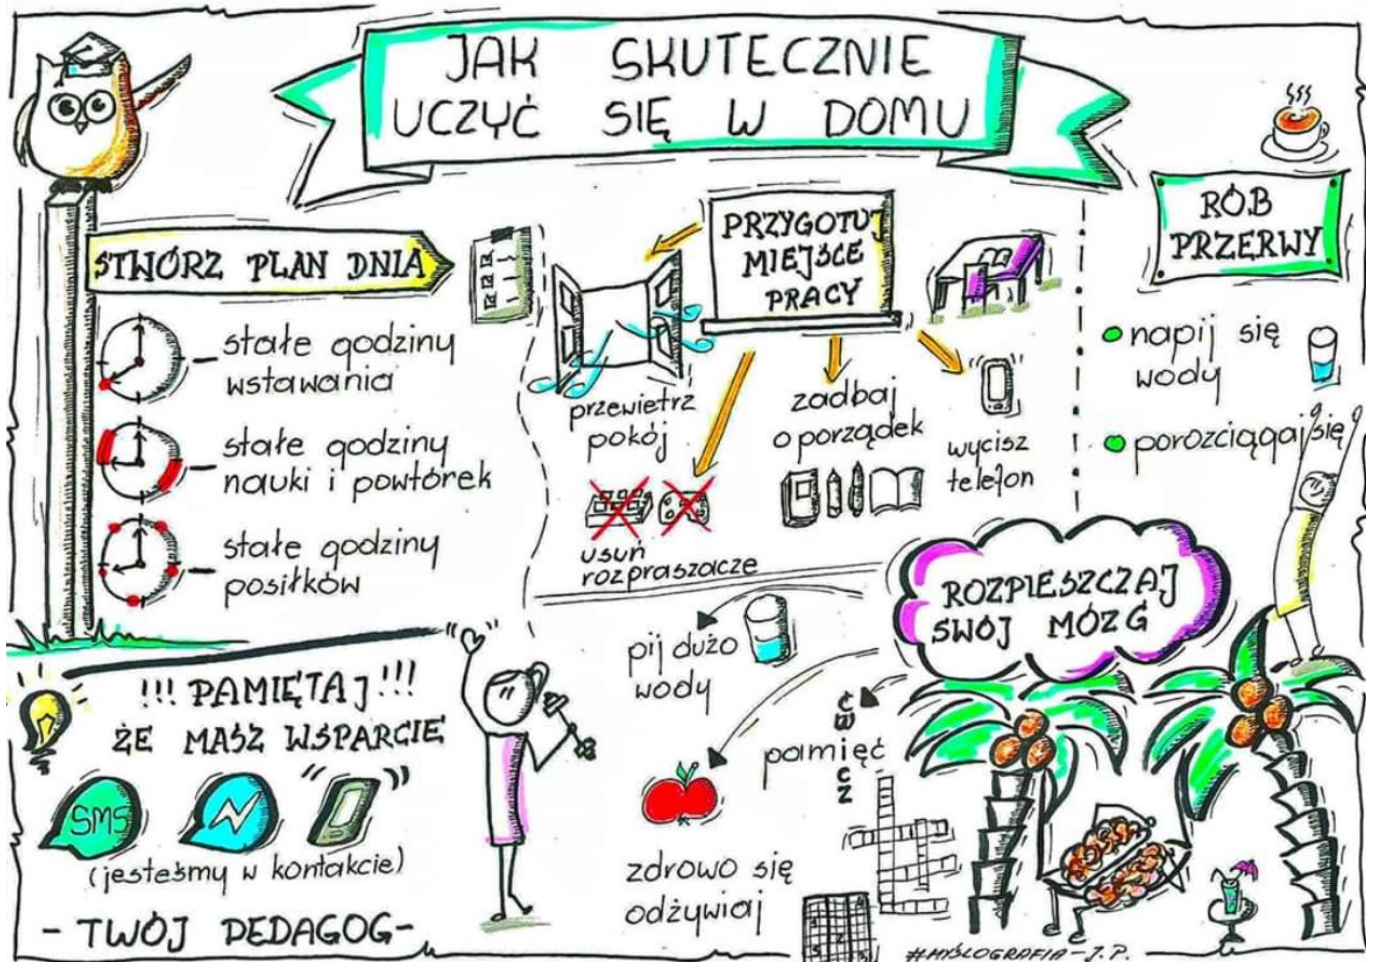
JAK SKUTECZNIE UCZYĆ SIĘ W DOMU

STWÓRZ PLAN DNIA

- stałe godziny wstawania
- stałe godziny nauki i powtórek
- stałe godziny posiłków

PRZYGOTUJ MIEJSCE PRACY

przewietrz pokój

usuń rozpraszacze

zadbaj o porządek

wycisz telefon

RÓB PRZERWY

napij się wody

porozciągaj się

ROZPIESZCZAJ SWÓJ MÓZG

pij dużo wody

zdrowo się odżywiaj

pamięć

ĆWICZ

!!! PAMIĘTAJ !!!
ŻE MASZ WSPARCIE

SMS

(jesteśmy w kontakcie)

- TWÓJ PEDAGOG -

#MYŚLOGRAFIA - J.P.